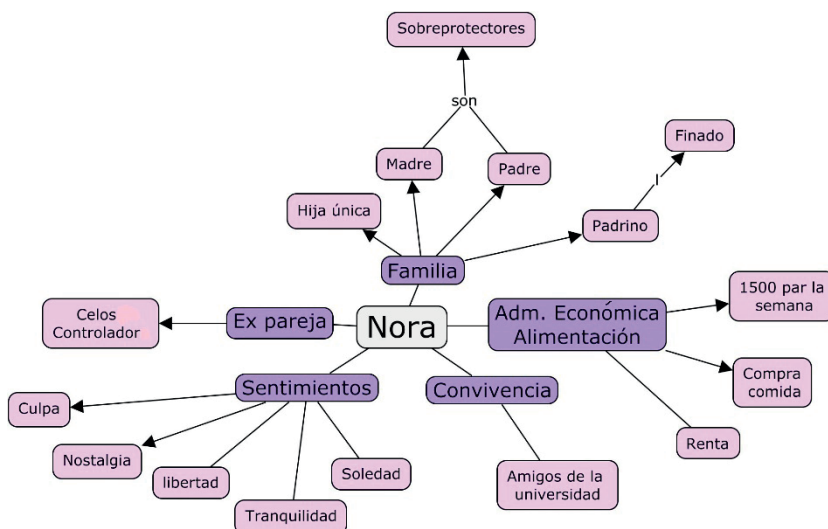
Nora

Familia

Hija única

Madre

Padre

son

Sobreprotectores

Padrino

l

Finado

Ex pareja

Celos
Controlador

Adm. Económica
Alimentación

1500 par la semana

Compra comida

Renta

Sentimientos

Culpa

Nostalgia

libertad

Tranquilidad

Soledad

Convivencia

Amigos de la universidad